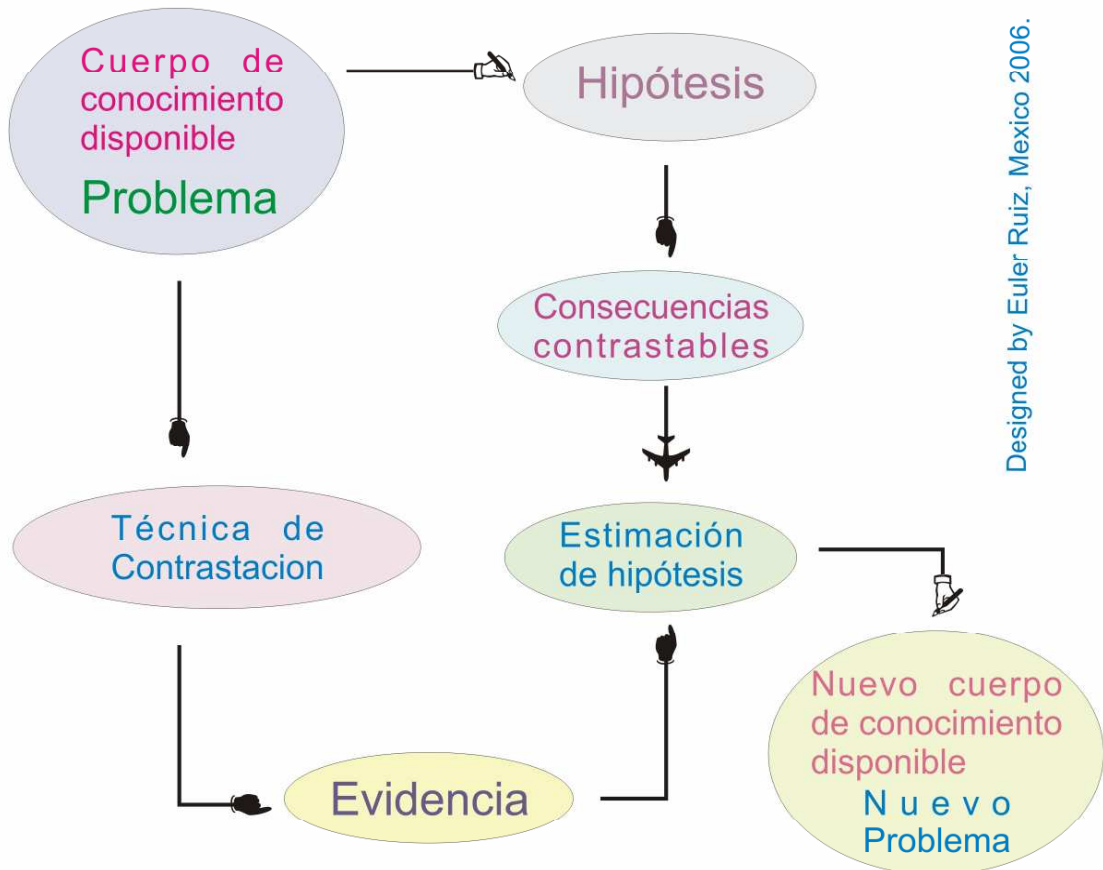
Cuerpo de conocimiento disponible

Problema

Hipótesis

Consecuencias contrastables

Técnica de Contrastacion

Estimación de hipótesis

Evidencia

Nuevo cuerpo de conocimiento disponible

Nuevo Problema

Designed by Euler Ruiz, Mexico 2006.